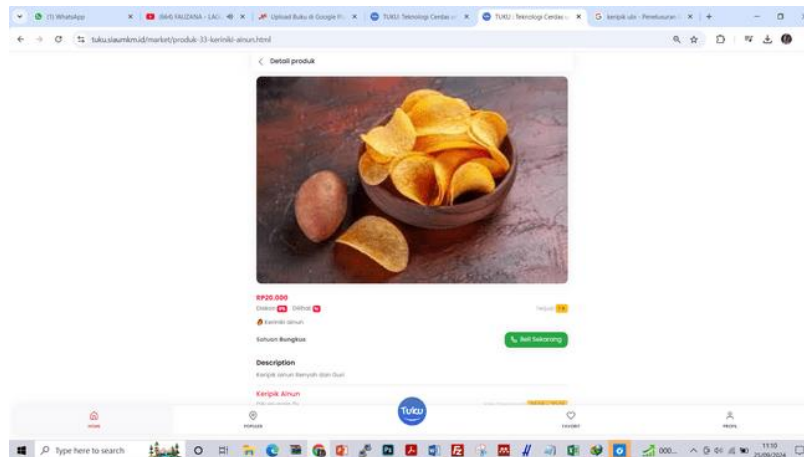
(1) WhatsApp
(664) FAUZANA - LAG
Upload Buku di Google P
TUKU Teknologi Cerdas
TUKU : Teknologi Cerdas
keripik ubi - Penelusuran
tuku.siaumkm.id/market/produk-33-keriniki-ainun.html

Detail produk

RP20.000
Diskon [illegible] Dilihat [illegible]
Terjual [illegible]
Keripik Ainun
Satuan: Bungkus
Beli Sekarang

Description
Keripik ainun Renyah dan Gurih

Keripik Ainun

Tuku

HOME
POPULER
FAVORIT
PROFIL

Type here to search
11:10
25/09/2024